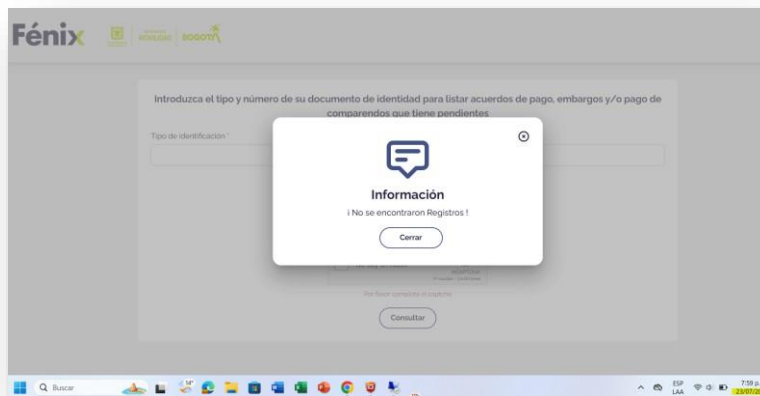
Fénix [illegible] MOVILIDAD BOGOTÁ

Introduzca el tipo y número de su documento de identidad para listar acuerdos de pago, embargos y/o pago de comparendos que tiene pendientes

Tipo de identificación *

Información

¡ No se encontraron Registros !

Cerrar

No soy un robot

reCAPTCHA
Privacidad - Condiciones

Por favor complete el captcha

Consultar

Buscar

34°

ESP
LAA

7:39 p.
23/07/2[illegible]